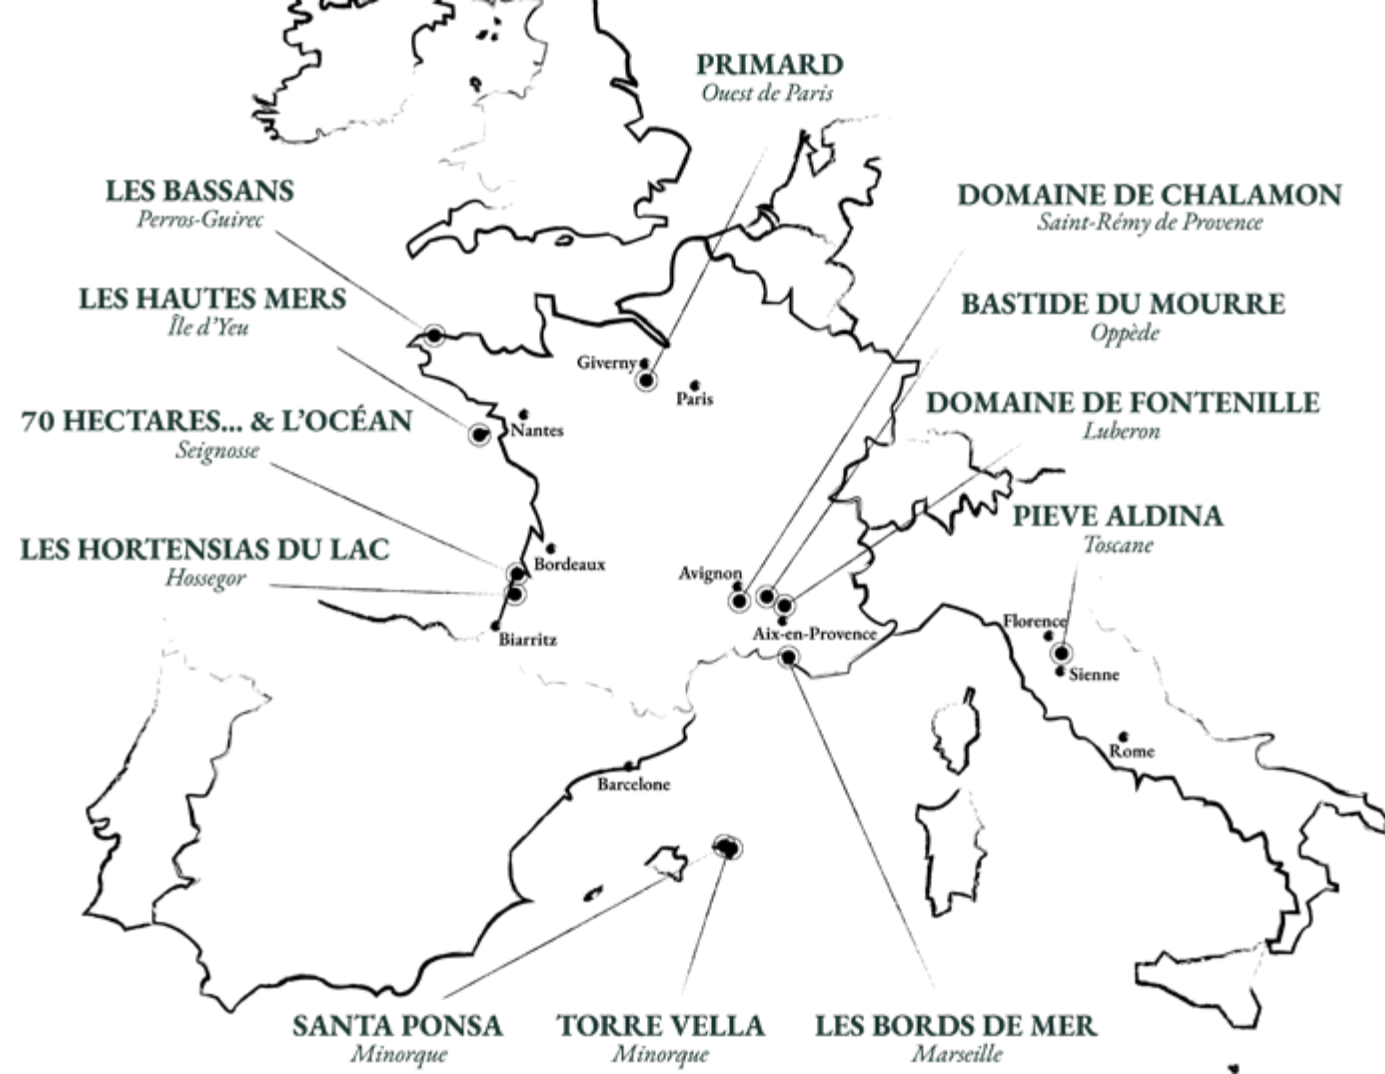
PRIMARD
Ouest de Paris

LES BASSANS
Perros-Guirec

DOMAINE DE CHALAMON
Saint-Rémy de Provence

LES HAUTES MERS
Île d'Yeu

BASTIDE DU MOURRE
Oppède

70 HECTARES... & L'OCÉAN
Seignosse

DOMAINE DE FONTENILLE
Luberon

PIEVE ALDINA
Toscane

LES HORTENSIAS DU LAC
Hossegor

Giverny
Paris
Nantes
Bordeaux
Biarritz
Avignon
Aix-en-Provence
Florence
Sienne
Rome
Barcelone

SANTA PONSA
Minorque

TORRE VELLA
Minorque

LES BORDS DE MER
Marseille